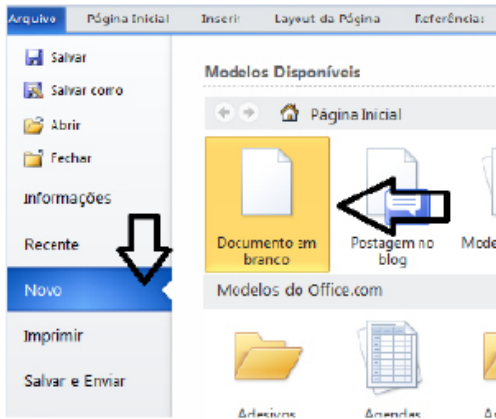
Arquivo | Página Inicial | Inserir | Layout da Página | Referências

Salvar
Salvar como
Abrir
Fechar
Informações
Recente
Novo
Imprimir
Salvar e Enviar

Modelos Disponíveis

Página Inicial

Documento em branco
Postagem no blog
Mode

Modelos do Office.com

Adesivos
Agendas